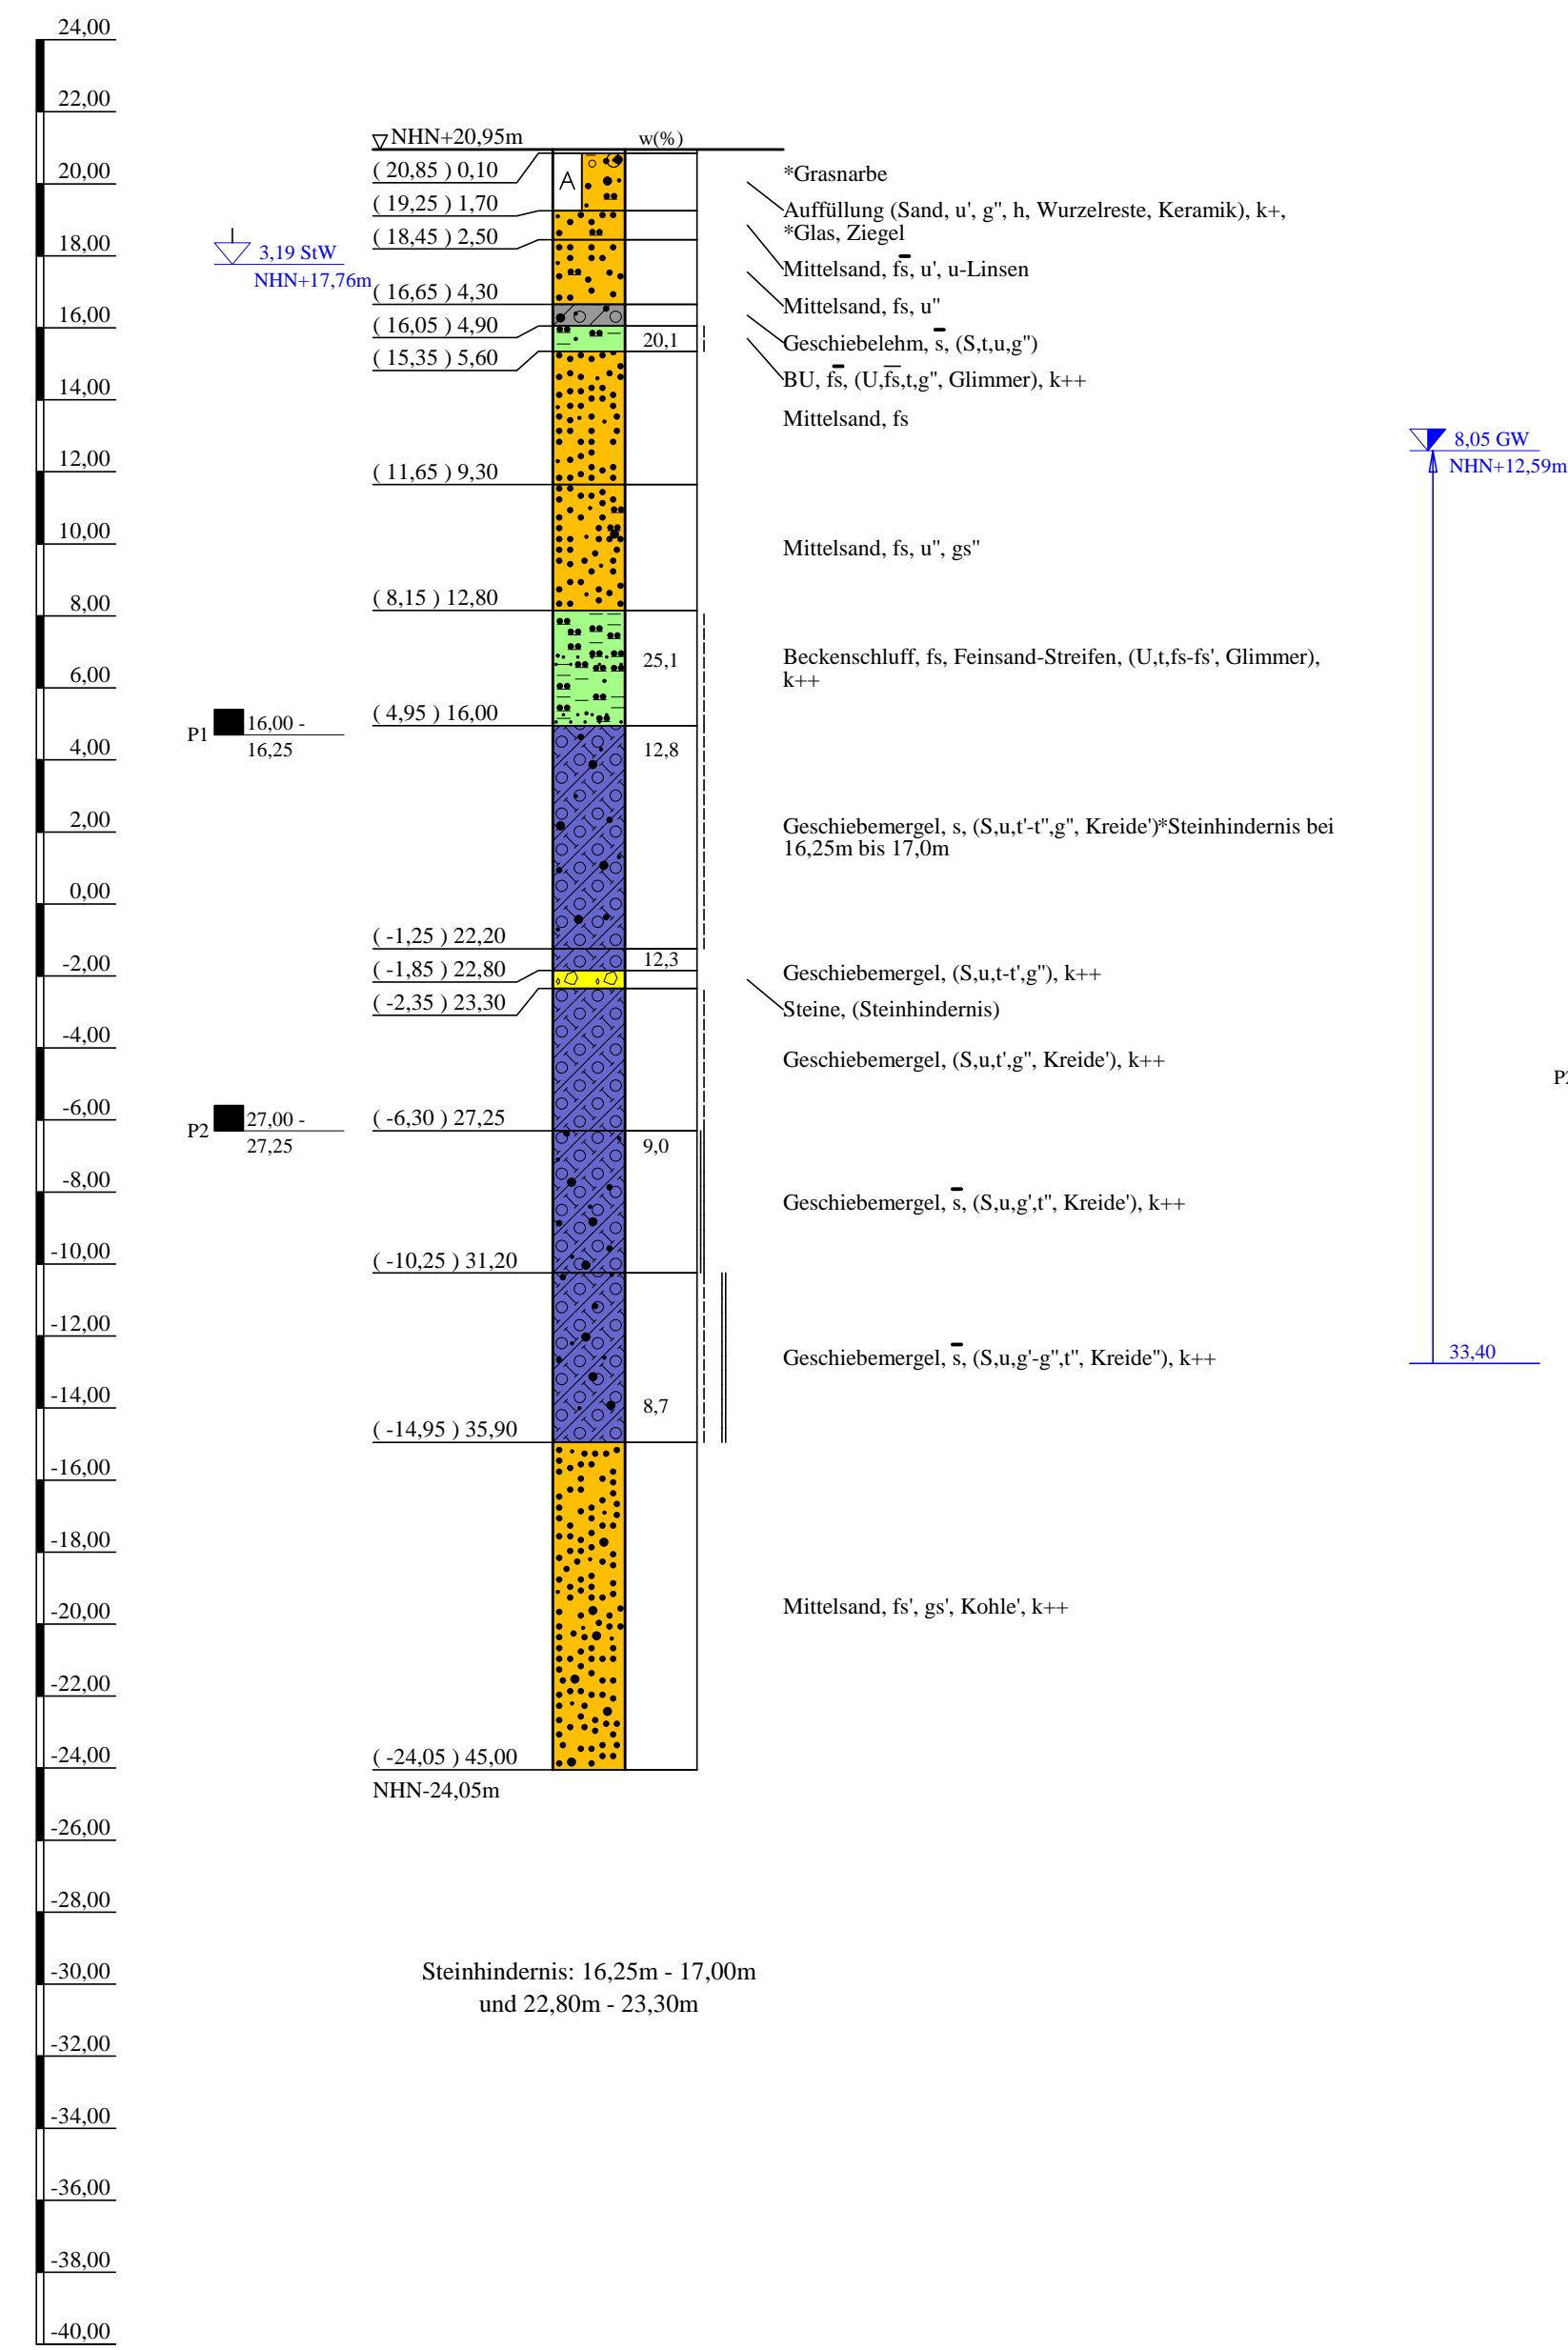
24,00
22,00
20,00
18,00
16,00
14,00
12,00
10,00
8,00
6,00
4,00
2,00
0,00
-2,00
-4,00
-6,00
-8,00
-10,00
-12,00
-14,00
-16,00
-18,00
-20,00
-22,00
-24,00
-26,00
-28,00
-30,00
-32,00
-34,00
-36,00
-38,00
-40,00

3,19 StW
NHN+17,76m

P1 16,00 - 16,25

P2 27,00 - 27,25

NHN+20,95m
w(%)
( 20,85 ) 0,10
( 19,25 ) 1,70
( 18,45 ) 2,50
( 16,65 ) 4,30
( 16,05 ) 4,90
( 15,35 ) 5,60
( 11,65 ) 9,30
( 8,15 ) 12,80
( 4,95 ) 16,00
( -1,25 ) 22,20
( -1,85 ) 22,80
( -2,35 ) 23,30
( -6,30 ) 27,25
( -10,25 ) 31,20
( -14,95 ) 35,90
( -24,05 ) 45,00
NHN-24,05m

A
20,1
25,1
12,8
12,3
9,0
8,7

*Grasnarbe
Auffüllung (Sand, u', g'', h, Wurzelreste, Keramik), k+, *Glas, Ziegel
Mittelsand, fs, u', u-Linsen
Mittelsand, fs, u''
Geschiebelehm, s, (S,t,u,g'')
BU, fs, (U,fs,t,g'', Glimmer), k++
Mittelsand, fs
Mittelsand, fs, u'', gs''
Beckenschluff, fs, Feinsand-Streifen, (U,t,fs-fs', Glimmer), k++
Geschiebemergel, s, (S,u,t'-t'',g'', Kreide')*Steinhindernis bei 16,25m bis 17,0m
Geschiebemergel, (S,u,t-t',g''), k++
Steine, (Steinhindernis)
Geschiebemergel, (S,u,t',g'', Kreide'), k++
Geschiebemergel, s, (S,u,g',t'', Kreide'), k++
Geschiebemergel, s, (S,u,g'-g'',t'', Kreide''), k++
Mittelsand, fs', gs', Kohle', k++

8,05 GW
NHN+12,59m
P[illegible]
33,40

Steinhindernis: 16,25m - 17,00m
und 22,80m - 23,30m